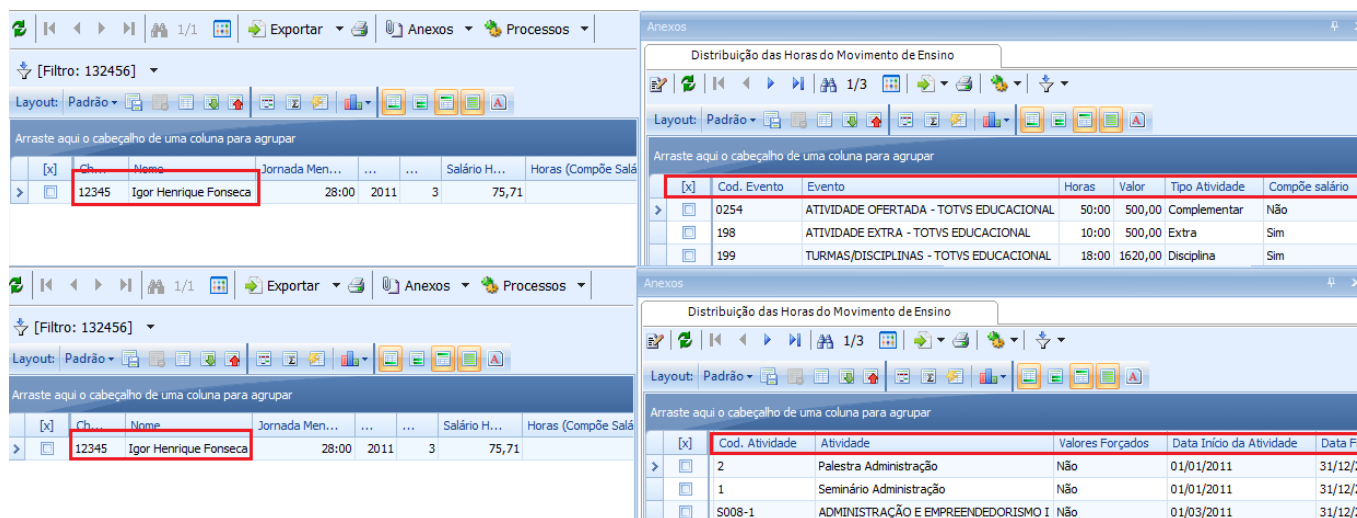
1/1 Exportar Anexos Processos

[Filtro: 132456]

Layout: Padrão

Arraste aqui o cabeçalho de uma coluna para agrupar

| [x] | Ch... | Nome | Jornada Men... | ... | ... | Salário H... | Horas (Compõe Salá |
|---|---|---|---|---|---|---|---|
| | 12345 | Igor Henrique Fonseca | 28:00 | 2011 | 3 | 75,71 | |

Anexos

Distribuição das Horas do Movimento de Ensino

1/3

Layout: Padrão

Arraste aqui o cabeçalho de uma coluna para agrupar

| [x] | Cod. Evento | Evento | Horas | Valor | Tipo Atividade | Compõe salário |
|---|---|---|---|---|---|---|
| | 0254 | ATIVIDADE OFERTADA - TOTVS EDUCACIONAL | 50:00 | 500,00 | Complementar | Não |
| | 198 | ATIVIDADE EXTRA - TOTVS EDUCACIONAL | 10:00 | 500,00 | Extra | Sim |
| | 199 | TURMAS/DISCIPLINAS - TOTVS EDUCACIONAL | 18:00 | 1620,00 | Disciplina | Sim |

1/1 Exportar Anexos Processos

[Filtro: 132456]

Layout: Padrão

Arraste aqui o cabeçalho de uma coluna para agrupar

| [x] | Ch... | Nome | Jornada Men... | ... | ... | Salário H... | Horas (Compõe Salá |
|---|---|---|---|---|---|---|---|
| | 12345 | Igor Henrique Fonseca | 28:00 | 2011 | 3 | 75,71 | |

Anexos

Distribuição das Horas do Movimento de Ensino

1/3

Layout: Padrão

Arraste aqui o cabeçalho de uma coluna para agrupar

| [x] | Cod. Atividade | Atividade | Valores Forçados | Data Início da Atividade | Data F |
|---|---|---|---|---|---|
| | 2 | Palestra Administração | Não | 01/01/2011 | 31/12/ |
| | 1 | Seminário Administração | Não | 01/01/2011 | 31/12/ |
| | S008-1 | ADMINISTRAÇÃO E EMPREENDEDORISMO I | Não | 01/03/2011 | 31/12/ |